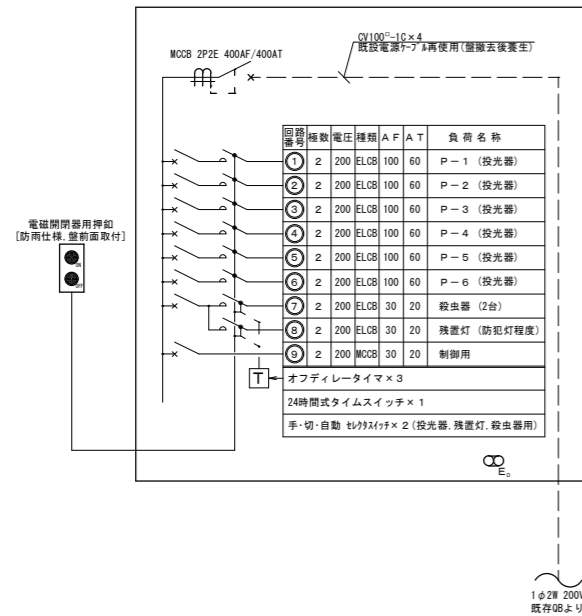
MCCB 2P2E 400AF/400AT

CV100□−1C×4
既設電源ケーブル再使用(盤撤去後養生)

| 回路番号 | 極数 | 電圧 | 種類 | AF | AT | 負荷名称 |
|---|---|---|---|---|---|---|
| ① | 2 | 200 | ELCB | 100 | 60 | P−1 (投光器) |
| ② | 2 | 200 | ELCB | 100 | 60 | P−2 (投光器) |
| ③ | 2 | 200 | ELCB | 100 | 60 | P−3 (投光器) |
| ④ | 2 | 200 | ELCB | 100 | 60 | P−4 (投光器) |
| ⑤ | 2 | 200 | ELCB | 100 | 60 | P−5 (投光器) |
| ⑥ | 2 | 200 | ELCB | 100 | 60 | P−6 (投光器) |
| ⑦ | 2 | 200 | ELCB | 30 | 20 | 殺虫器 (2台) |
| ⑧ | 2 | 200 | ELCB | 30 | 20 | 残置灯 (防犯灯程度) |
| ⑨ | 2 | 200 | MCCB | 30 | 20 | 制御用 |

電磁開閉器用押釦
[防雨仕様,盤前面取付]

T

オフディレータイマ×3

24時間式タイムスイッチ×1

手・切・自動 セレクタスイッチ×2 (投光器,残置灯,殺虫器用)

$E_D$

1φ2W 200V
既存DBより